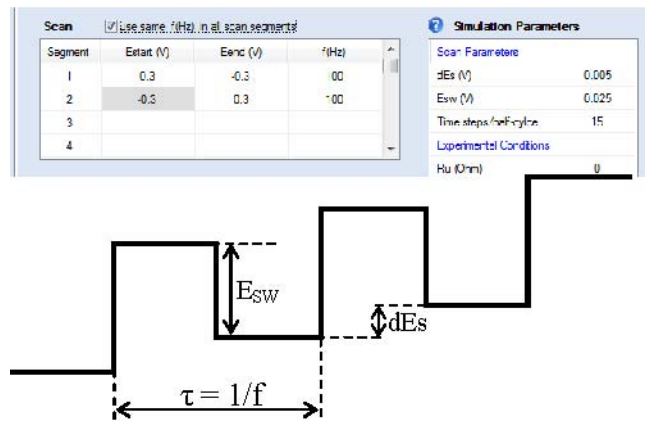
Scan

Use same f(Hz) in all scan segments

| Segment | Estart (V) | Eend (V) | f(Hz) |
|---|---|---|---|
| 1 | 0.3 | -0.3 | 100 |
| 2 | -0.3 | 0.3 | 100 |
| 3 | | | |
| 4 | | | |

Simulation Parameters

Scan Parameters

dEs (V) 0.005

Esw (V) 0.025

Time steps/halfcycle 15

Experimental Conditions

Ru (Ohm) 0

$E_{SW}$

dEs

$\tau = 1/f$